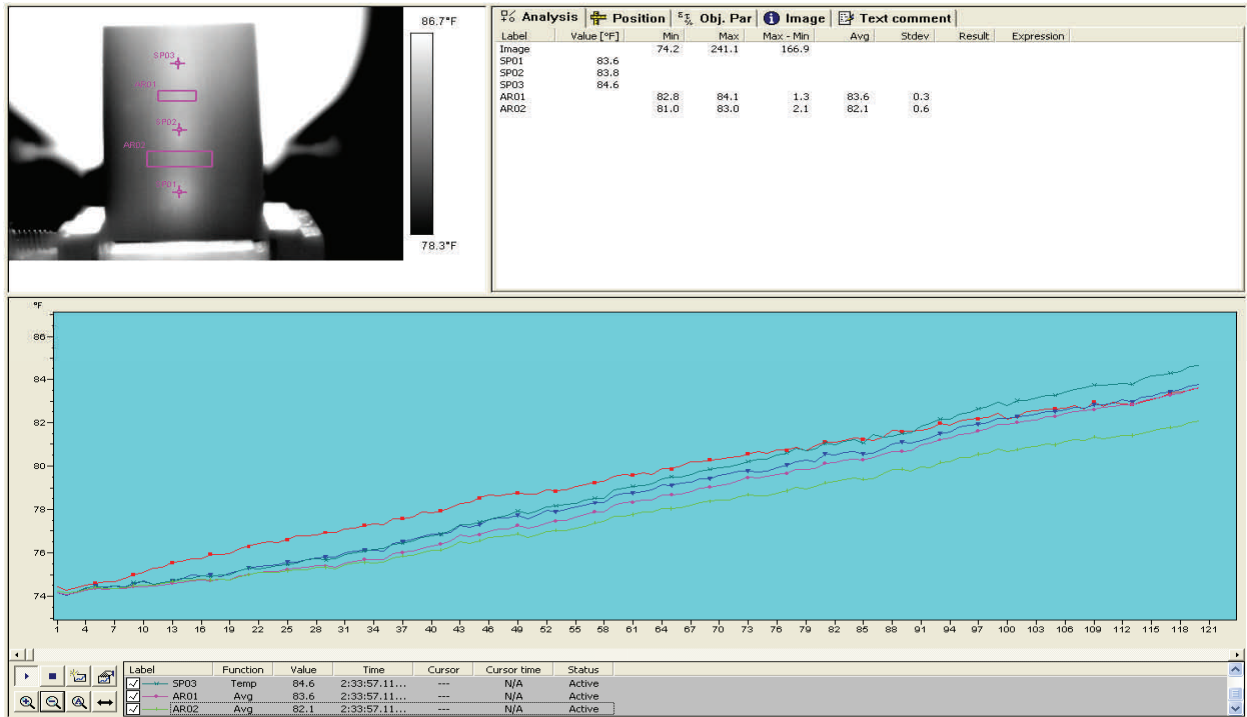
SP03
AR01
SP02
AR02
SP01

86.7°F
78.3°F

Analysis | Position | Obj. Par | Image | Text comment

| Label | Value [°F] | Min | Max | Max - Min | Avg | Stdev | Result | Expression |
|---|---|---|---|---|---|---|---|---|
| Image | | 74.2 | 241.1 | 166.9 | | | | |
| SP01 | 83.6 | | | | | | | |
| SP02 | 83.8 | | | | | | | |
| SP03 | 84.6 | | | | | | | |
| AR01 | | 82.8 | 84.1 | 1.3 | 83.6 | 0.3 | | |
| AR02 | | 81.0 | 83.0 | 2.1 | 82.1 | 0.6 | | |

°F
86
84
82
80
78
76
74

1 4 7 10 13 16 19 22 25 28 31 34 37 40 43 46 49 52 55 58 61 64 67 70 73 76 79 82 85 88 91 94 97 100 103 106 109 112 115 118 121

| Label | Function | Value | Time | Cursor | Cursor time | Status |
|---|---|---|---|---|---|---|
| SP03 | Temp | 84.6 | 2:33:57.11... | --- | N/A | Active |
| AR01 | Avg | 83.6 | 2:33:57.11... | --- | N/A | Active |
| AR02 | Avg | 82.1 | 2:33:57.11... | --- | N/A | Active |